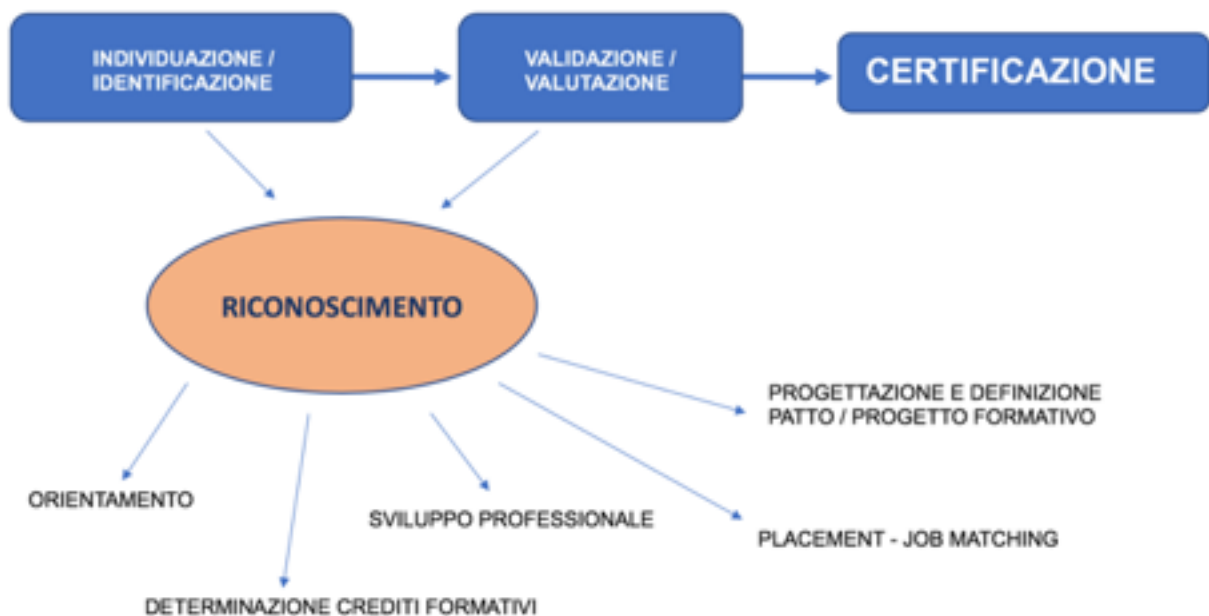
INDIVIDUAZIONE / IDENTIFICAZIONE

VALIDAZIONE / VALUTAZIONE

CERTIFICAZIONE

RICONOSCIMENTO

PROGETTAZIONE E DEFINIZIONE PATTO / PROGETTO FORMATIVO

ORIENTAMENTO

SVILUPPO PROFESSIONALE

PLACEMENT - JOB MATCHING

DETERMINAZIONE CREDITI FORMATIVI